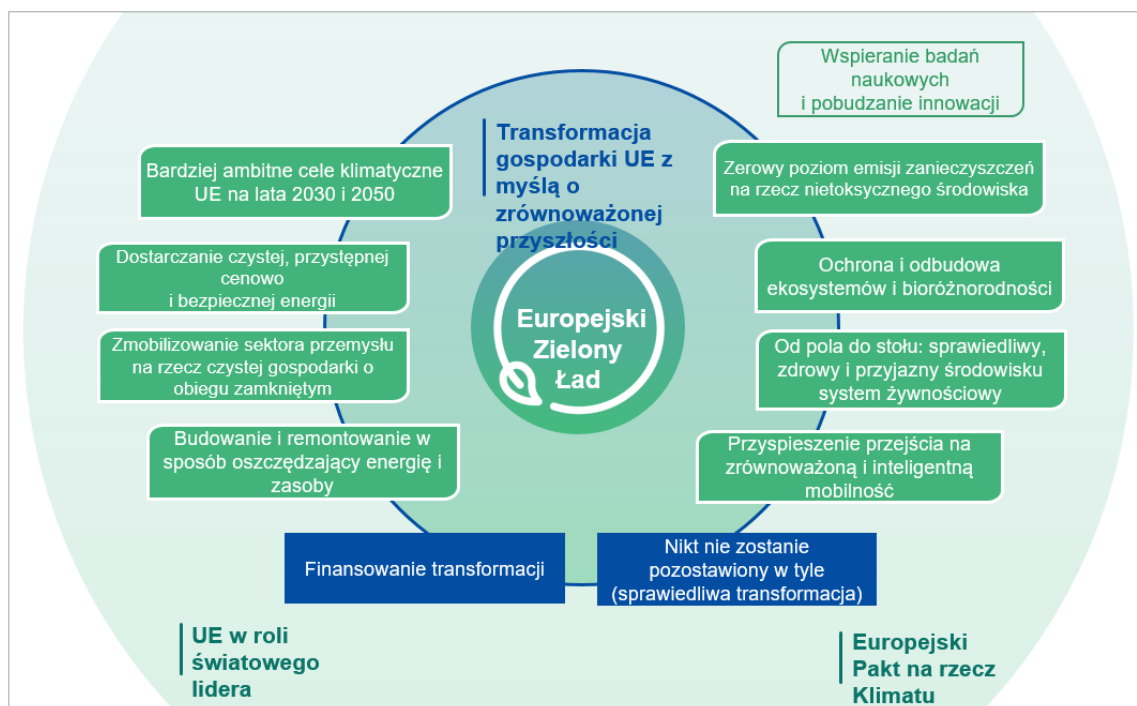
Wspieranie badań naukowych
i pobudzanie innowacji

Transformacja gospodarki UE z myślą o zrównoważonej przyszłości

Bardziej ambitne cele klimatyczne UE na lata 2030 i 2050

Zerowy poziom emisji zanieczyszczeń na rzecz nietoksycznego środowiska

Dostarczanie czystej, przystępnej cenowo
i bezpiecznej energii

Ochrona i odbudowa ekosystemów i bioróżnorodności

Europejski Zielony Ład

Zmobilizowanie sektora przemysłu na rzecz czystej gospodarki o obiegu zamkniętym

Od pola do stołu: sprawiedliwy, zdrowy i przyjazny środowisku system żywnościowy

Budowanie i remontowanie w sposób oszczędzający energię i zasoby

Przyspieszenie przejścia na zrównoważoną i inteligentną mobilność

Finansowanie transformacji

Nikt nie zostanie pozostawiony w tyle (sprawiedliwa transformacja)

UE w roli światowego lidera

Europejski Pakt na rzecz Klimatu